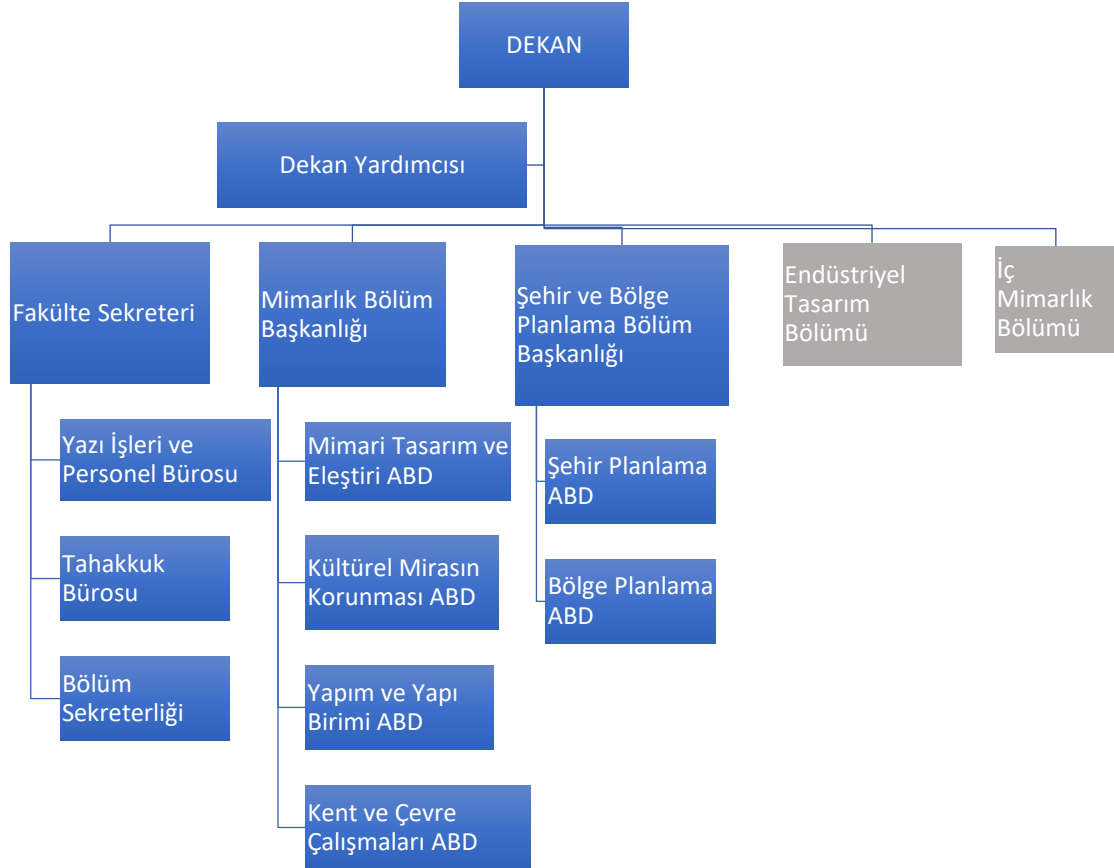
DEKAN

Dekan Yardımcısı

Fakülte Sekreteri

Yazı İşleri ve Personel Bürosu

Tahakkuk Bürosu

Bölüm Sekreterliği

Mimarlık Bölüm Başkanlığı

Mimari Tasarım ve Eleştiri ABD

Kültürel Mirasın Korunması ABD

Yapım ve Yapı Birimi ABD

Kent ve Çevre Çalışmaları ABD

Şehir ve Bölge Planlama Bölüm Başkanlığı

Şehir Planlama ABD

Bölge Planlama ABD

Endüstriyel Tasarım Bölümü

İç Mimarlık Bölümü